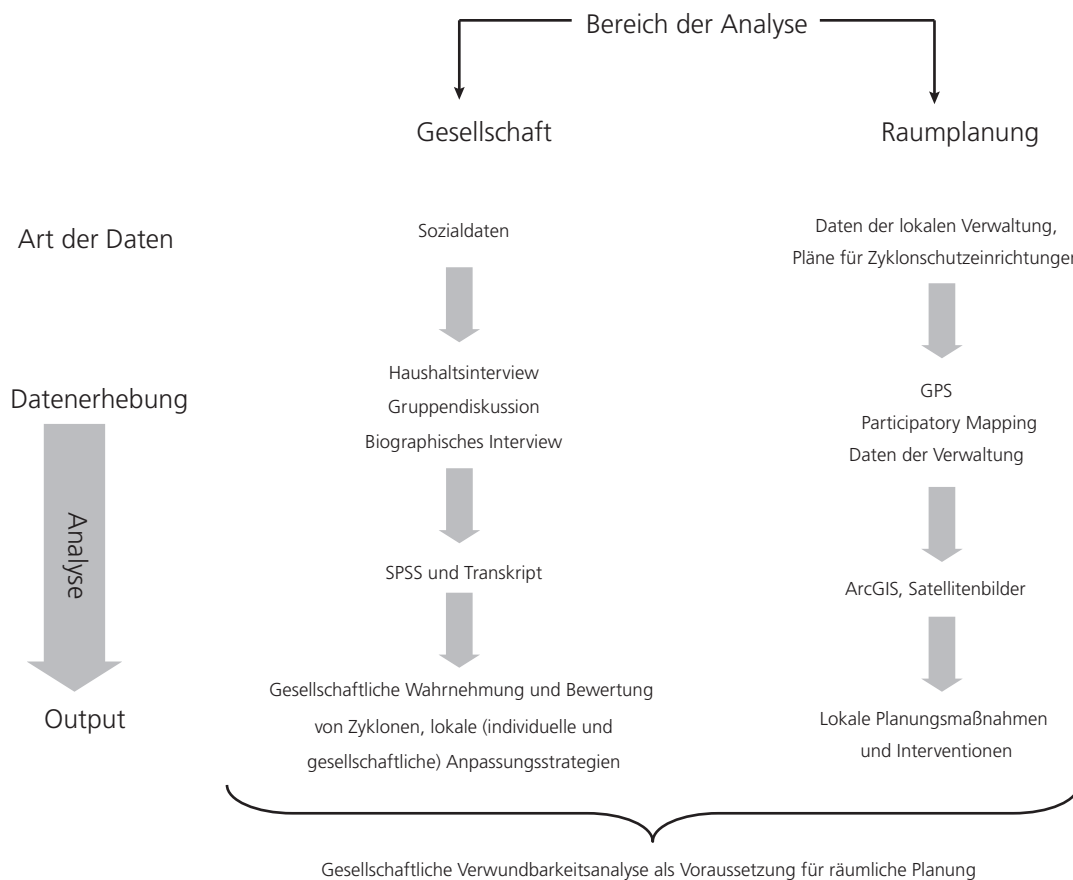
Bereich der Analyse

Gesellschaft

Raumplanung

Art der Daten

Sozialdaten

Daten der lokalen Verwaltung, Pläne für Zyklonschutzeinrichtungen

Datenerhebung

Haushaltsinterview
Gruppendiskussion
Biographisches Interview

GPS
Participatory Mapping
Daten der Verwaltung

Analyse

SPSS und Transkript

ArcGIS, Satellitenbilder

Output

Gesellschaftliche Wahrnehmung und Bewertung von Zyklonen, lokale (individuelle und gesellschaftliche) Anpassungsstrategien

Lokale Planungsmaßnahmen und Interventionen

Gesellschaftliche Verwundbarkeitsanalyse als Voraussetzung für räumliche Planung